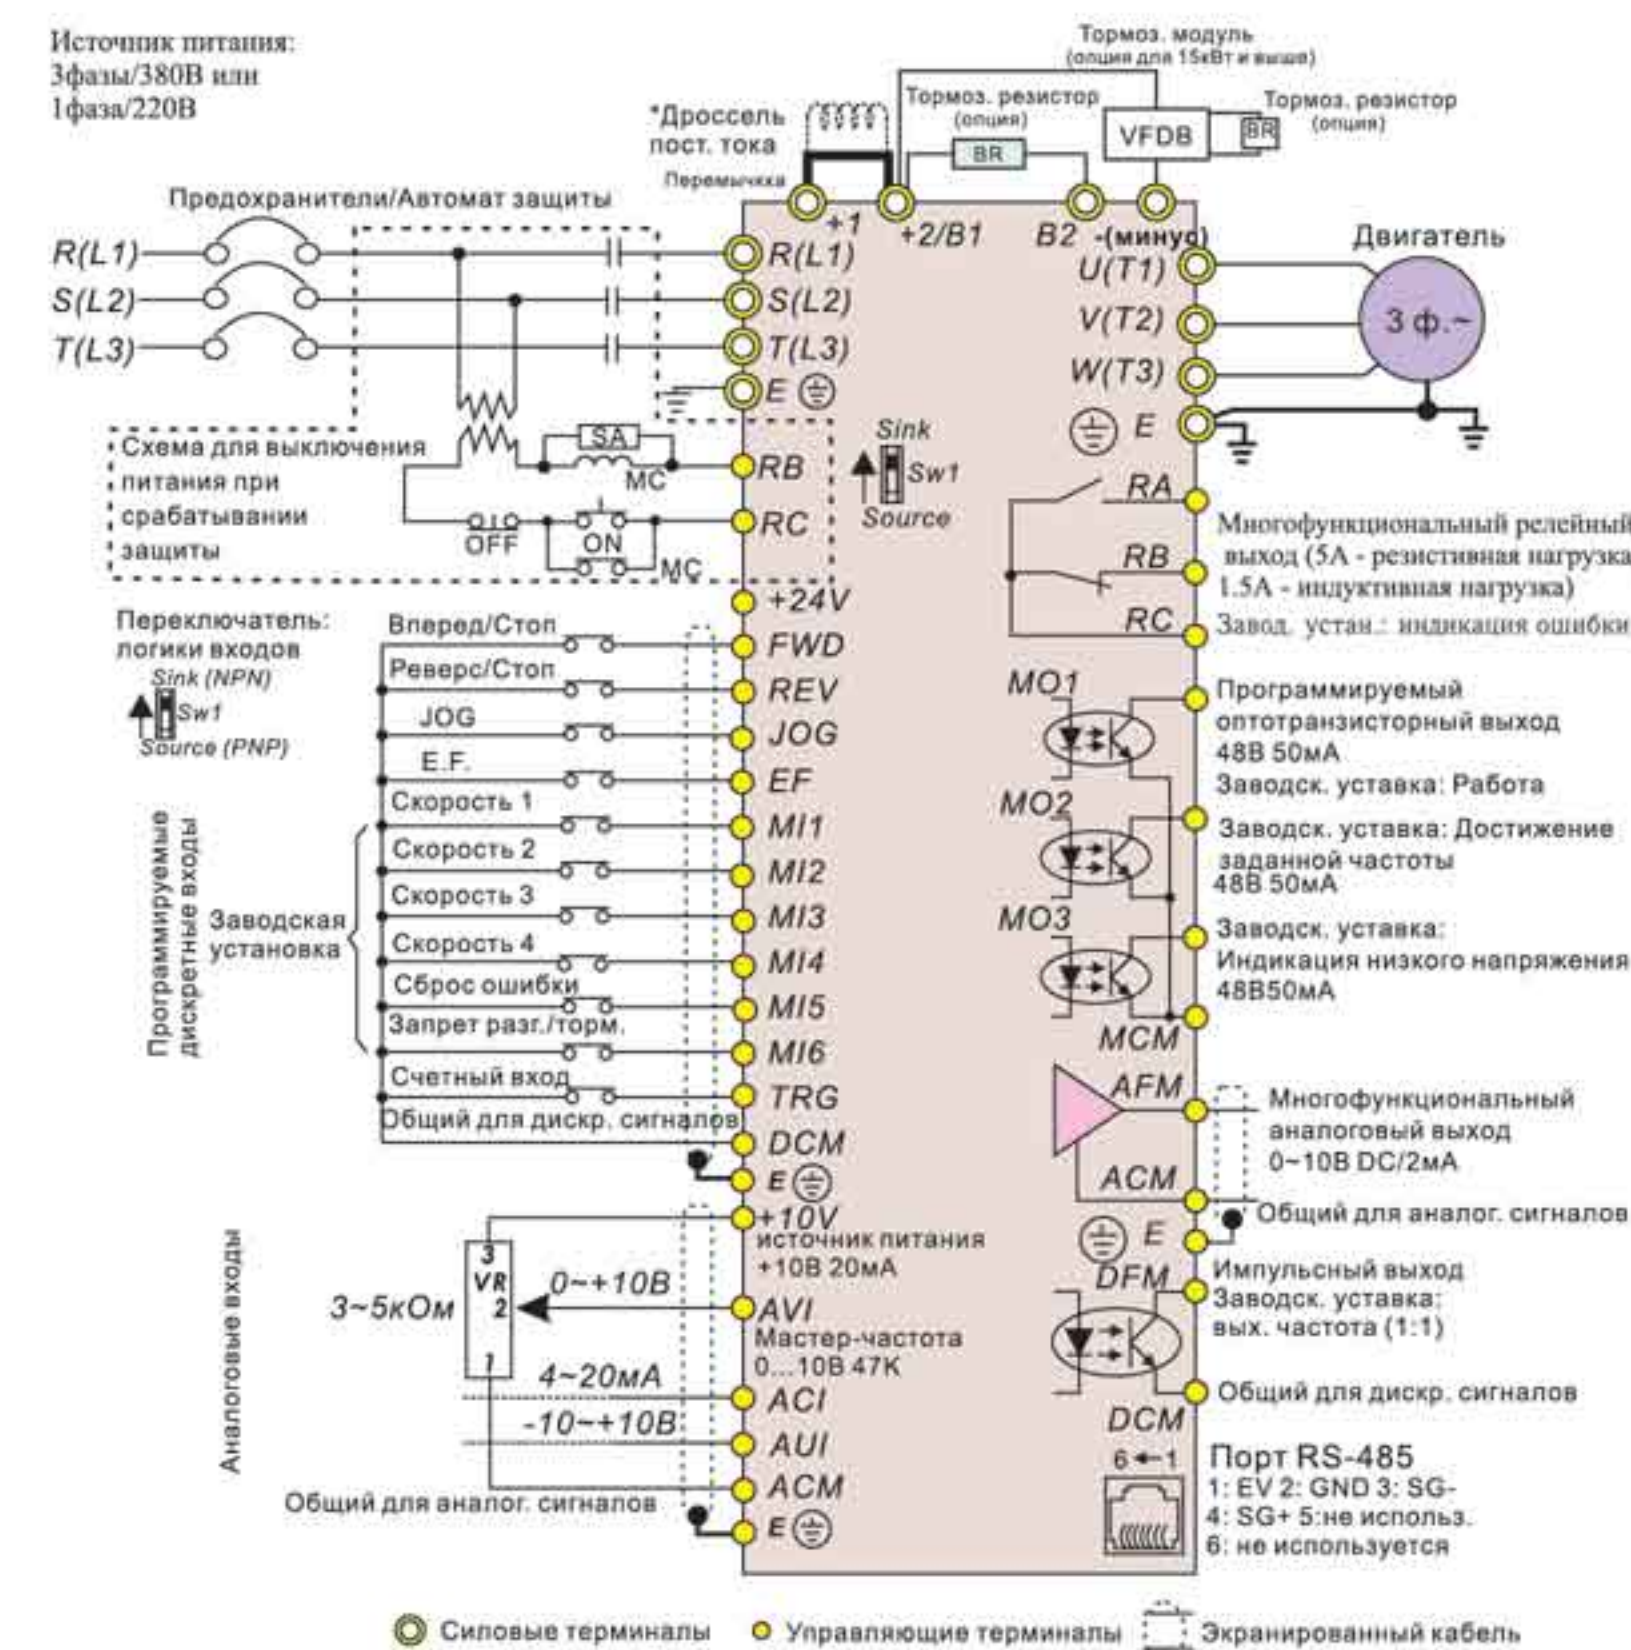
Источник питания:
3фазы/380В или
1фаза/220В

Тормоз. модуль
(опция для 15кВт и выше)

Тормоз. резистор
(опция)

Тормоз. резистор
(опция)

VFDB

BR

BR

*Дроссель
пост. тока

Перемычка

+1

+2/B1

B2

-(минус)

Предохранители/Автомат защиты

R(L1)

S(L2)

T(L3)

R(L1)

S(L2)

T(L3)

E

Двигатель

3 ф.~

U(T1)

V(T2)

W(T3)

E

Схема для выключения питания при срабатывании защиты

SA

MC

RB

OFF

ON

RC

MC

Sink

Sw1

Source

RA

RB

RC

Многофункциональный релейный выход (5A - резистивная нагрузка 1.5A - индуктивная нагрузка)

Завод. устан.: индикация ошибки

+24V

Переключатель: логики входов

Sink (NPN)

Sw1

Source (PNP)

Вперед/Стоп

FWD

Реверс/Стоп

REV

JOG

JOG

E.F.

EF

Скорость 1

MI1

Скорость 2

MI2

Скорость 3

MI3

Скорость 4

MI4

Сброс ошибки

MI5

Запрет разг./торм.

MI6

Счетный вход

TRG

Общий для дискр. сигналов

DCM

E

Программируемые дискретные входы

Заводская установка

MO1

Программируемый оптотранзисторный выход
48В 50мА
Заводск. уставка: Работа

MO2

Заводск. уставка: Достижение заданной частоты
48В 50мА

MO3

Заводск. уставка:
Индикация низкого напряжения
48В50мА

MCM

AFM

Многофункциональный аналоговый выход
0~10В DC/2мА

ACM

Общий для аналог. сигналов

E

+10V
источник питания
+10В 20мА

3
VR
2
1

3~5кОм

0~+10В

AVI
Мастер-частота
0...10В 47К

4~20мА

ACI

-10~+10В

AUI

ACM

Общий для аналог. сигналов

E

Аналоговые входы

DFM

Импульсный выход
Заводск. уставка:
вых. частота (1:1)

Общий для дискр. сигналов

DCM

6←1

Порт RS-485
1: EV 2: GND 3: SG-
4: SG+ 5:не использ.
6: не используется

Силовые терминалы

Управляющие терминалы

Экранированный кабель